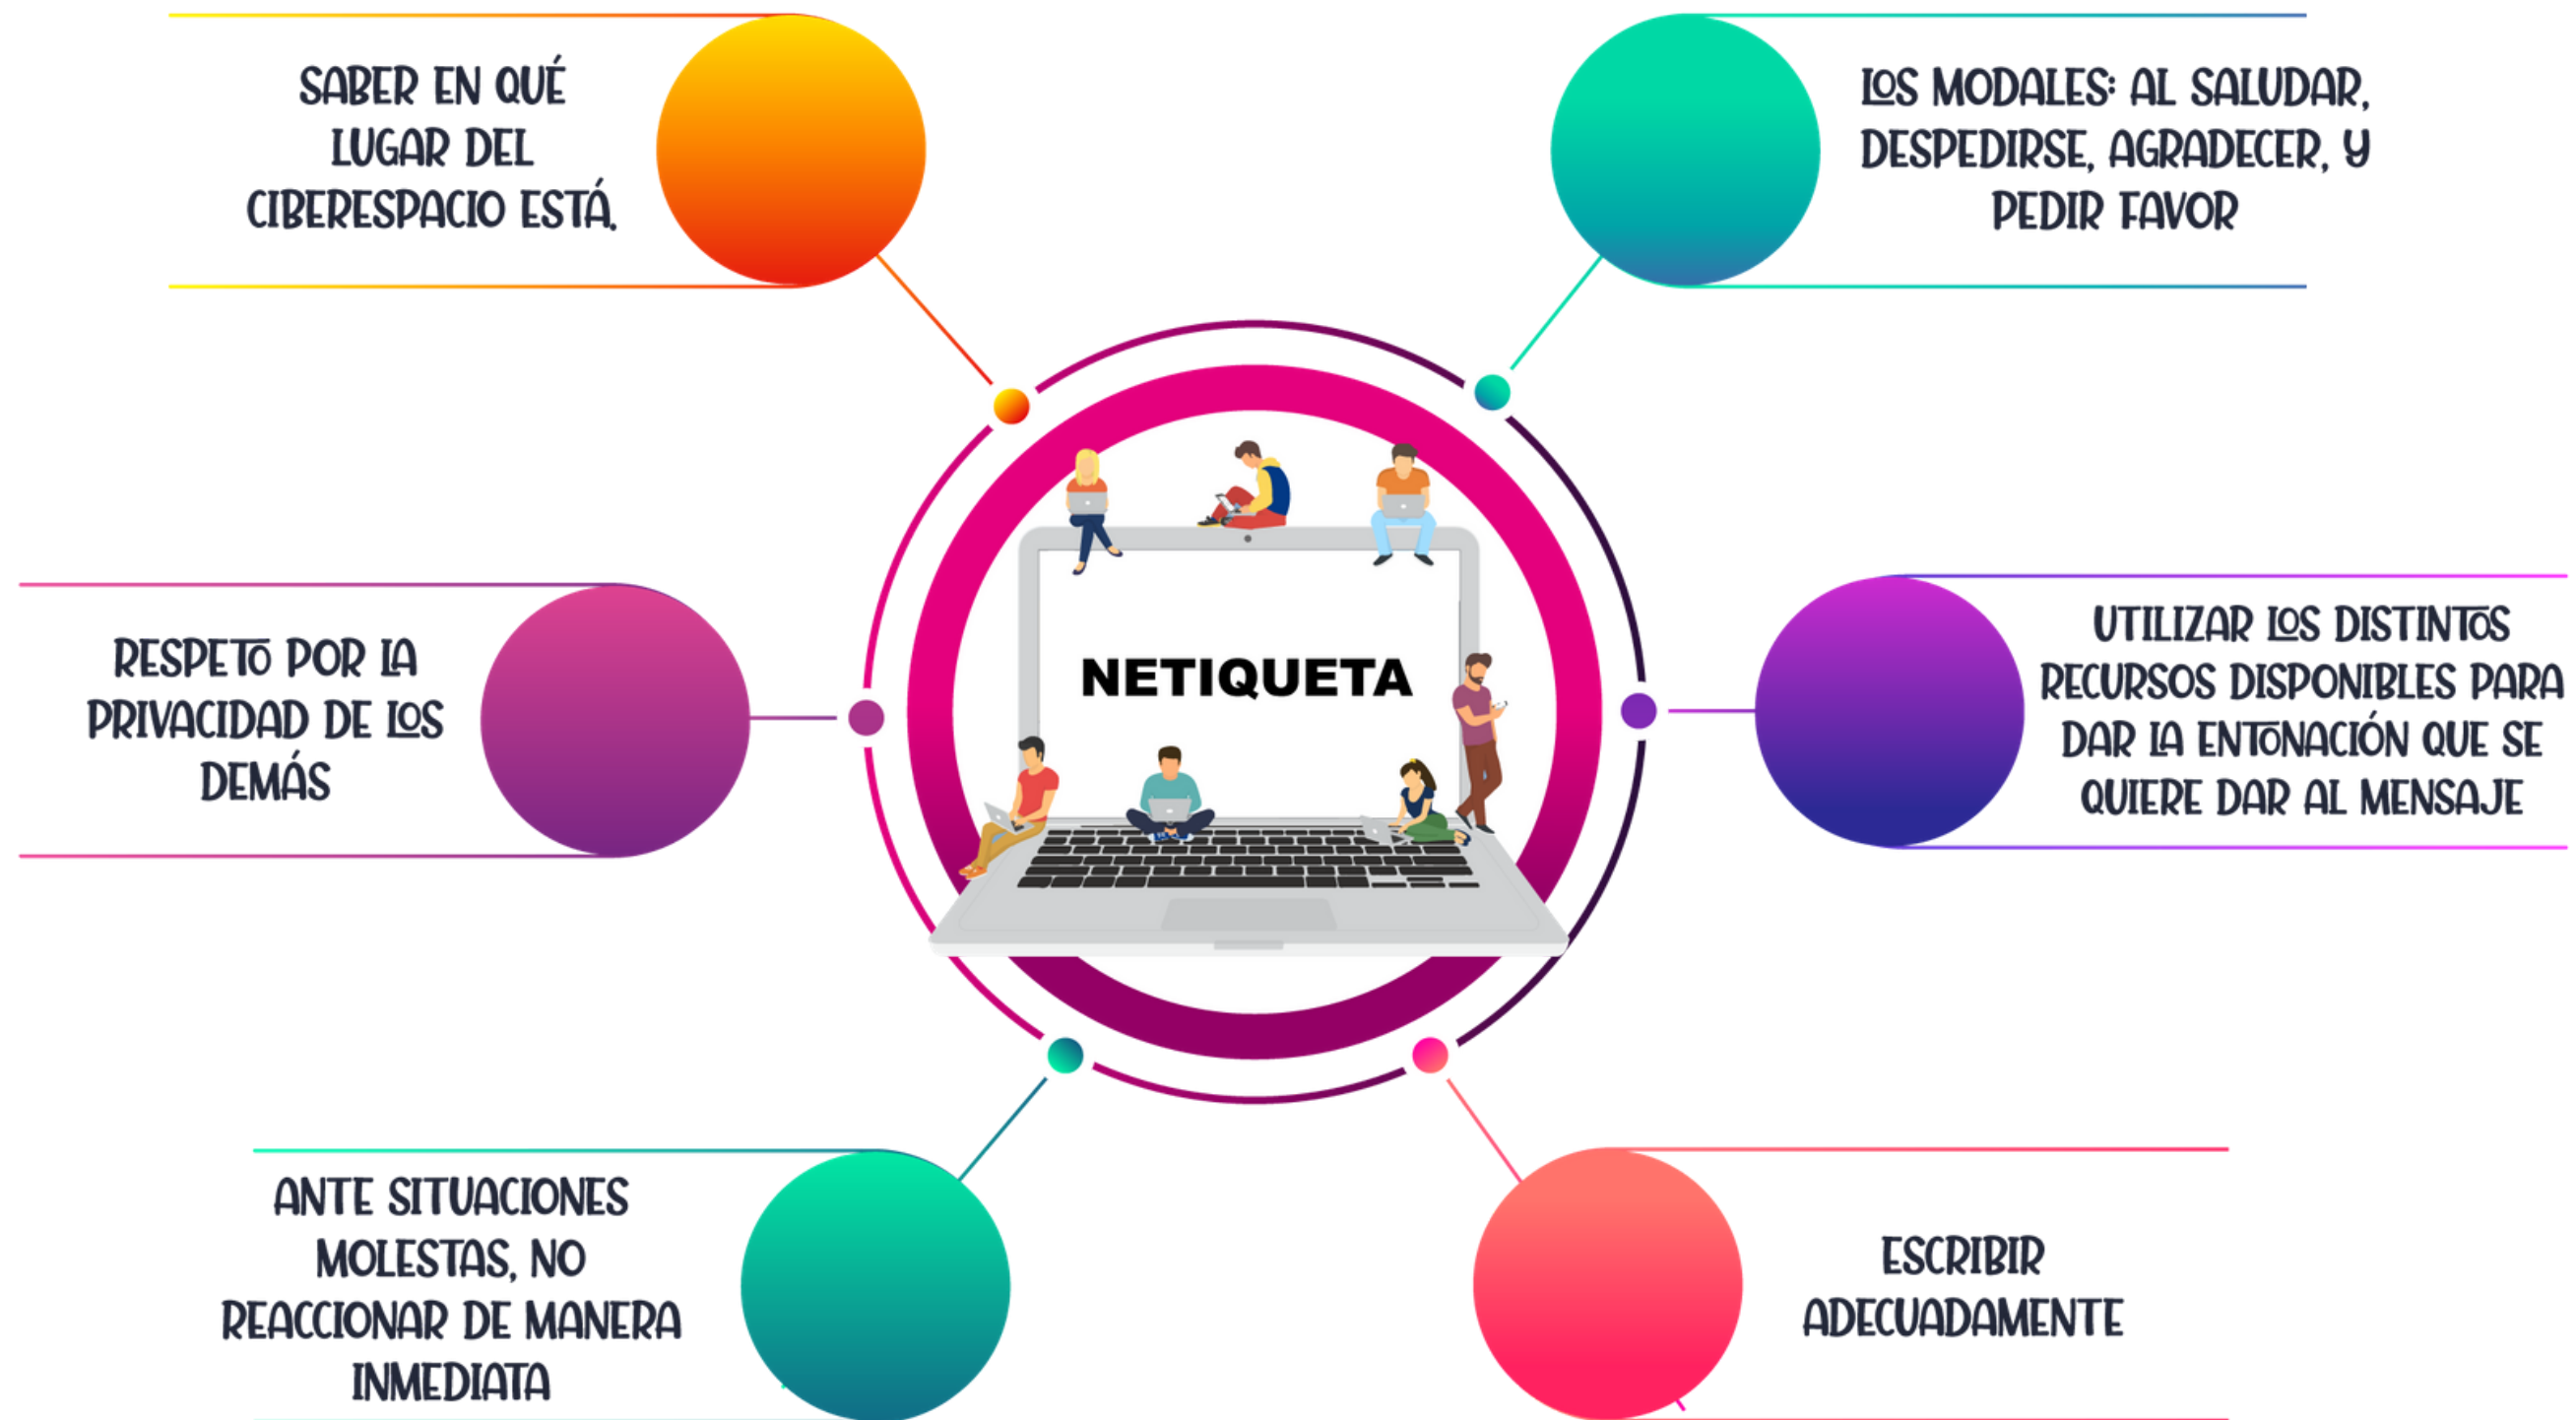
SABER EN QUÉ LUGAR DEL CIBERESPACIO ESTÁ.

LOS MODALES: AL SALUDAR, DESPEDIRSE, AGRADECER, Y PEDIR FAVOR

NETIQUETA

RESPETO POR LA PRIVACIDAD DE LOS DEMÁS

UTILIZAR LOS DISTINTOS RECURSOS DISPONIBLES PARA DAR LA ENTONACIÓN QUE SE QUIERE DAR AL MENSAJE

ANTE SITUACIONES MOLESTAS, NO REACCIONAR DE MANERA INMEDIATA

ESCRIBIR ADECUADAMENTE